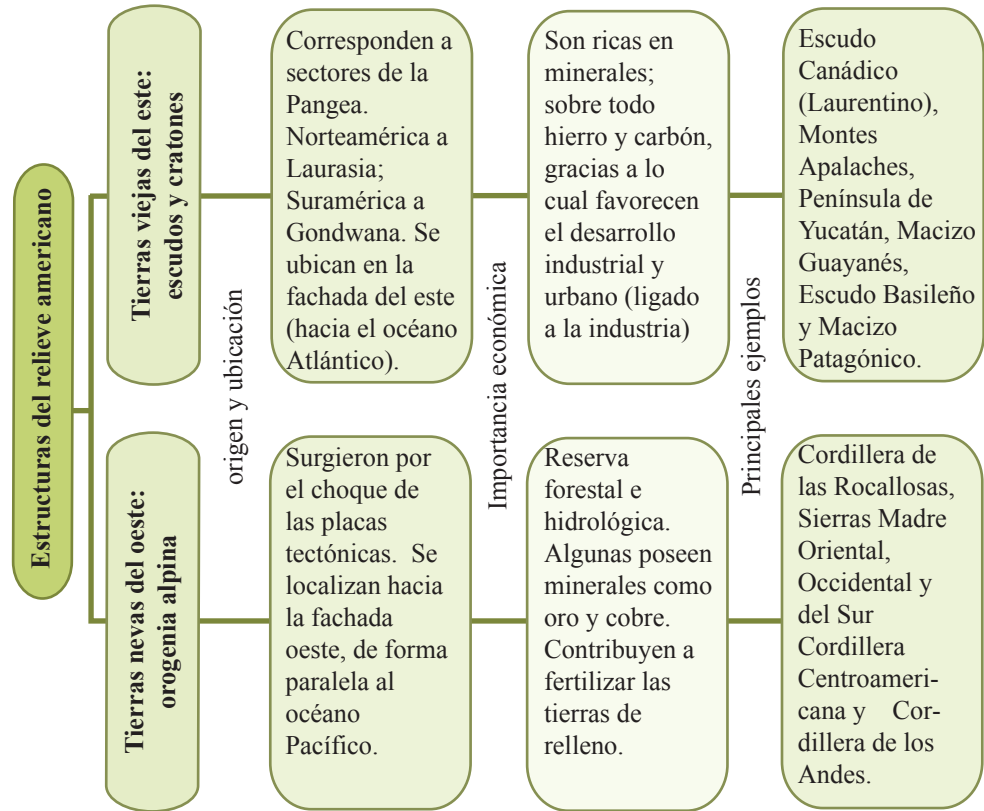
Estructuras del relieve americano

Tierras viejas del este: escudos y cratones

origen y ubicación

Corresponden a sectores de la Pangea. Norteamérica a Laurasia; Suramérica a Gondwana. Se ubican en la fachada del este (hacia el océano Atlántico).

Importancia económica

Son ricas en minerales; sobre todo hierro y carbón, gracias a lo cual favorecen el desarrollo industrial y urbano (ligado a la industria)

Principales ejemplos

Escudo Canádico (Laurentino), Montes Apalaches, Península de Yucatán, Macizo Guayanés, Escudo Basileño y Macizo Patagónico.

Tierras nevas del oeste: orogenia alpina

Surgieron por el choque de las placas tectónicas. Se localizan hacia la fachada oeste, de forma paralela al océano Pacífico.

Reserva forestal e hidrológica. Algunas poseen minerales como oro y cobre. Contribuyen a fertilizar las tierras de relleno.

Cordillera de las Rocallosas, Sierras Madre Oriental, Occidental y del Sur Cordillera Centroamericana y Cordillera de los Andes.